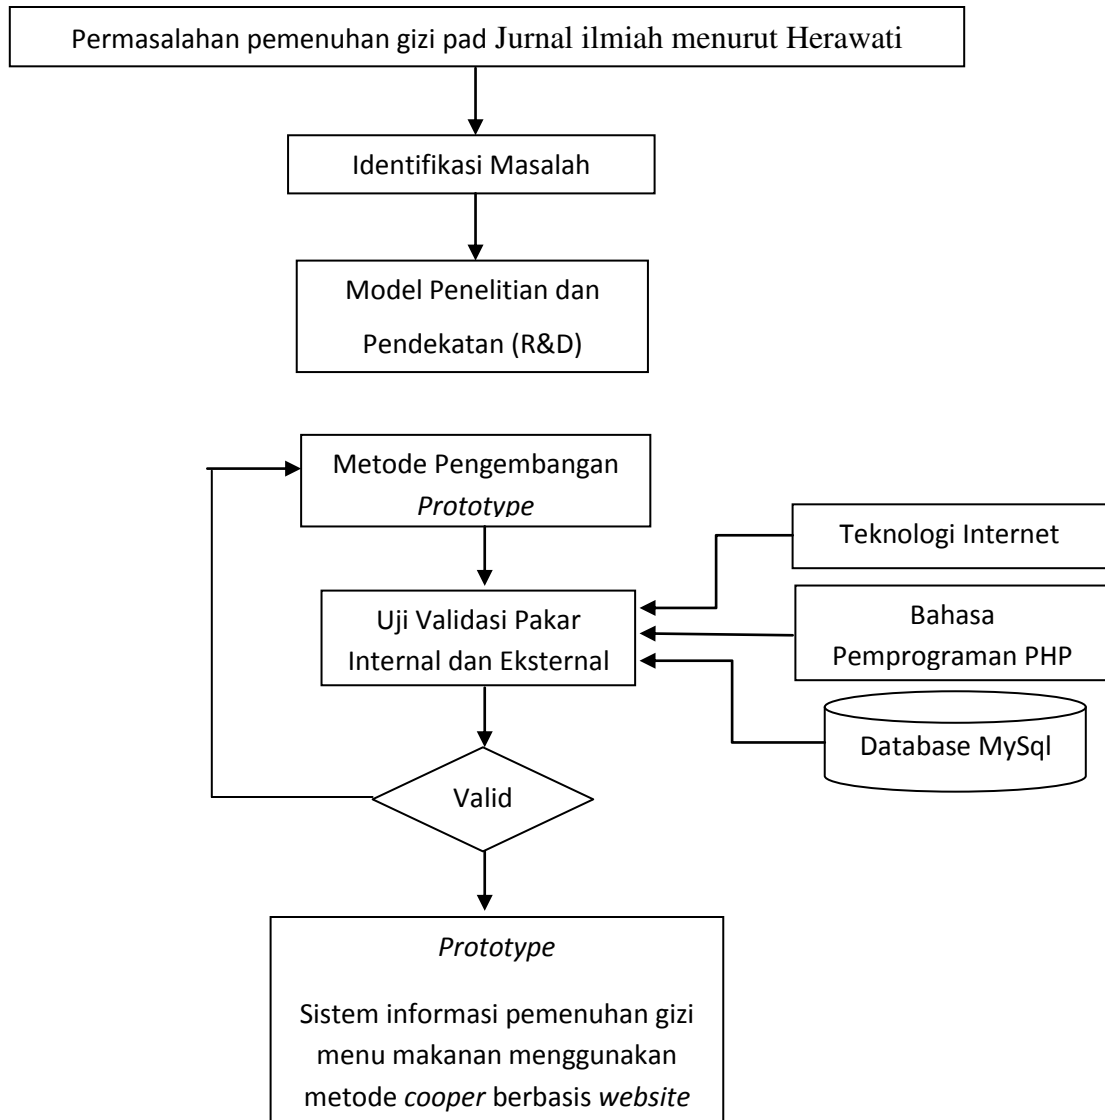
Permasalahan pemenuhan gizi pad Jurnal ilmiah menurut Herawati

Identifikasi Masalah

Model Penelitian dan Pendekatan (R&D)

Metode Pengembangan *Prototype*

Teknologi Internet

Uji Validasi Pakar Internal dan Eksternal

Bahasa Pemprograman PHP

Database MySql

Valid

*Prototype*

Sistem informasi pemenuhan gizi menu makanan menggunakan metode *cooper* berbasis *website*